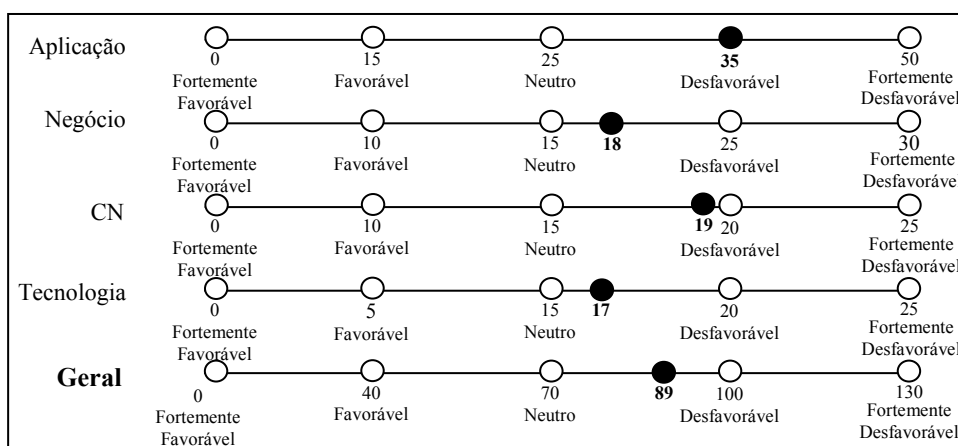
Aplicação
0 Fortemente Favorável
15 Favorável
25 Neutro
35 Desfavorável
50 Fortemente Desfavorável

Negócio
0 Fortemente Favorável
10 Favorável
15 Neutro
18
25 Desfavorável
30 Fortemente Desfavorável

CN
0 Fortemente Favorável
10 Favorável
15 Neutro
19
20 Desfavorável
25 Fortemente Desfavorável

Tecnologia
0 Fortemente Favorável
5 Favorável
15 Neutro
17
20 Desfavorável
25 Fortemente Desfavorável

Geral
0 Fortemente Favorável
40 Favorável
70 Neutro
89
100 Desfavorável
130 Fortemente Desfavorável